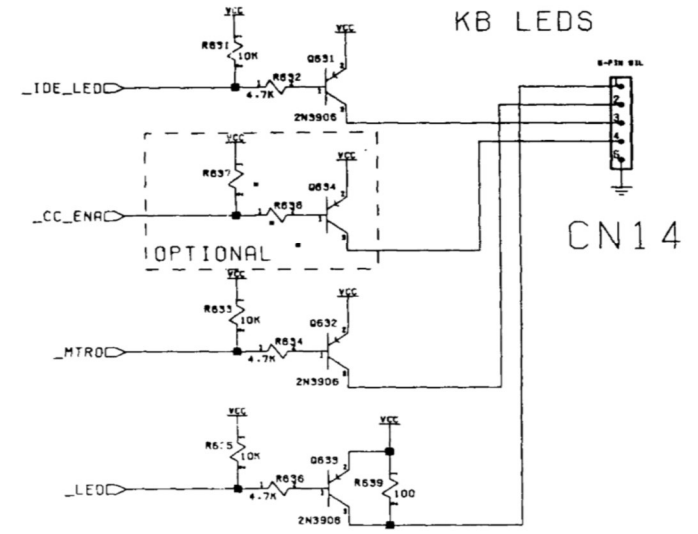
KB LEDS

VCC
R631
10K
R632
4.7K
Q631
VCC
2N3906
_IDE_LED

5-PIN SIL
1
2
3
4
5

VCC
R637
R638
Q634
VCC
_CC_ENA
OPTIONAL

CN14

VCC
R633
10K
R634
4.7K
Q632
VCC
_MTRO
2N3906

VCC
VCC
R635
10K
R636
4.7K
Q633
R639
100
_LED
2N3906